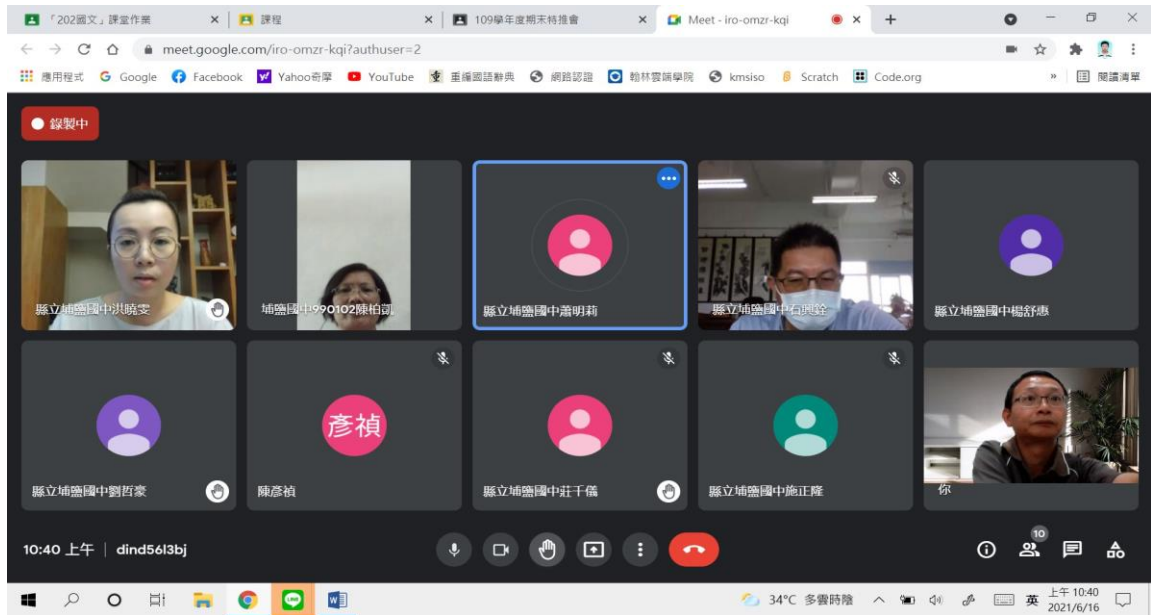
「202國文」課堂作業 × 課程 × 109學年度期末特推會 × Meet - iro-omzr-kqi × +

meet.google.com/iro-omzr-kqi?authuser=2

應用程式 Google Facebook Yahoo奇摩 YouTube 重編國語辭典 網路認證 翰林雲端學院 kmsiso Scratch Code.org » 閱讀清單

錄製中

縣立埔鹽國中洪曉雯
埔鹽國中990102陳柏凱
縣立埔鹽國中蕭明莉
縣立埔鹽國中石興銓
縣立埔鹽國中楊舒惠
縣立埔鹽國中劉哲豪
彥禎
陳彥禎
縣立埔鹽國中莊千儀
縣立埔鹽國中施正隆
你

10:40 上午 | dind56l3bj

10

34°C 多雲時陰 英 上午 10:40 2021/6/16